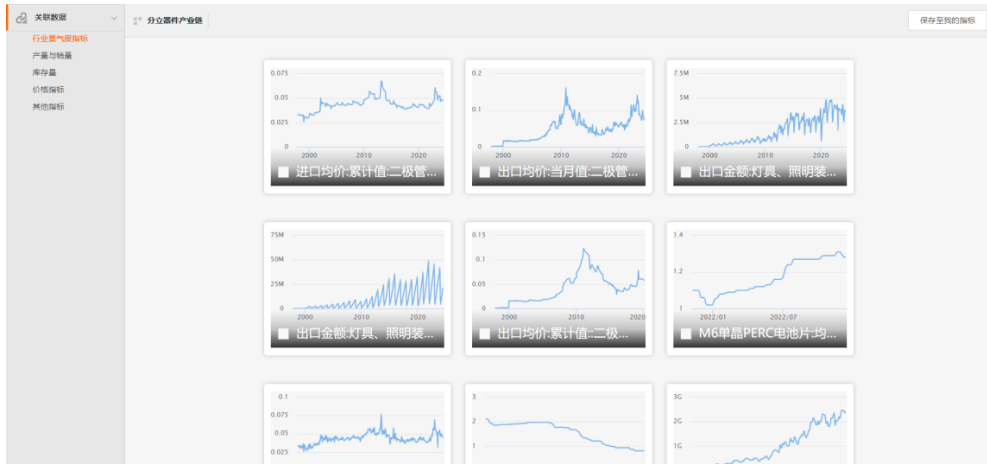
关联数据

行业景气度指标
产量与销量
库存量
价格指标
其他指标

分立器件产业链

保存至我的指标

0.075
0.05
0.025
0
2000 2010 2020
进口均价:累计值:二极管...

0.2
0.1
0
2000 2010 2020
出口均价:当月值:二极管...

7.5M
5M
2.5M
0
2000 2010 2020
出口金额:灯具、照明装...

75M
50M
25M
0
2000 2010 2020
出口金额:灯具、照明装...

0.15
0.1
0.05
0
2000 2010 2020
出口均价:累计值:二极...

1.4
1.2
1
2022/01 2022/07
M6单晶PERC电池片:均...

0.1
0.075
0.05
0.025

3
2
1

3G
2G
1G